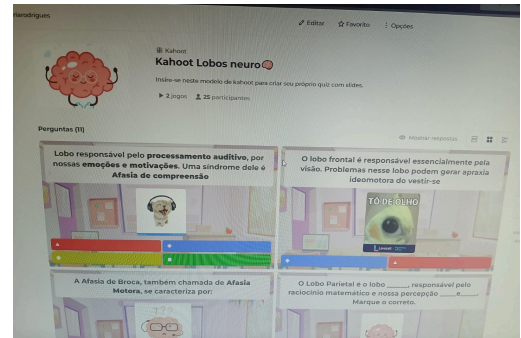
niarodrigues

Editar ☆ Favorito ⋮ Opções

Kahoot

Kahoot Lobos neuro

Insira-se neste modelo de kahoot para criar seu próprio quiz com slides.

▶ 2 jogos 25 participantes

Perguntas (11)

Mostrar respostas

Lobo responsável pelo processamento auditivo, por nossas emoções e motivações. Uma síndrome dele é Afasia de compreensão

O lobo frontal é responsável essencialmente pela visão. Problemas nesse lobo podem gerar apraxia ideomotora do vestir-se

TÔ DE OLHO

A Afasia de Broca, também chamada de Afasia Motora, se caracteriza por:

O Lobo Parietal é o lobo ______ responsável pelo raciocínio matemático e nossa percepção ____e____. Marque o correto.